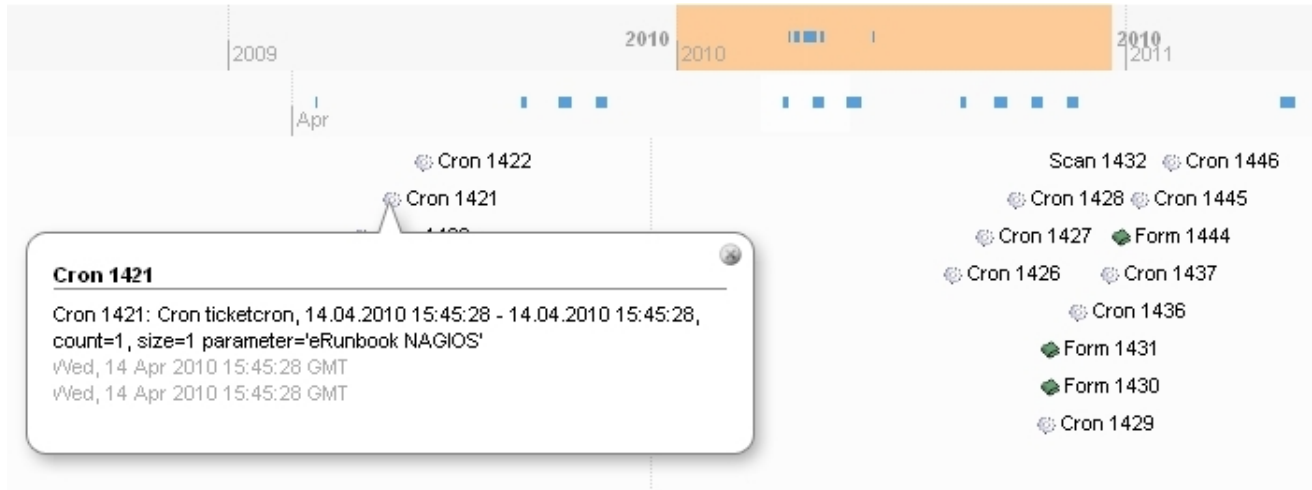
2009

2010 2010

2010 2011

Apr

Cron 1422

Cron 1421

Cron 1421

Cron 1421: Cron ticketcron, 14.04.2010 15:45:28 - 14.04.2010 15:45:28, count=1, size=1 parameter='eRunbook NAGIOS'
Wed, 14 Apr 2010 15:45:28 GMT
Wed, 14 Apr 2010 15:45:28 GMT

Scan 1432 Cron 1446
Cron 1428 Cron 1445
Cron 1427 Form 1444
Cron 1426 Cron 1437
Cron 1436
Form 1431
Form 1430
Cron 1429